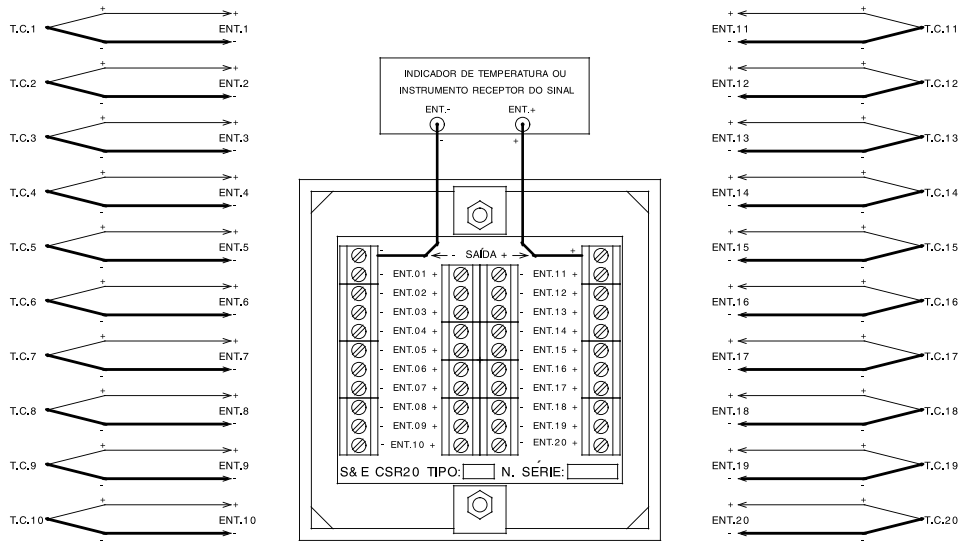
+
T.C.1 ENT.1
-
+
T.C.2 ENT.2
-
+
T.C.3 ENT.3
-
+
T.C.4 ENT.4
-
+
T.C.5 ENT.5
-
+
T.C.6 ENT.6
-
+
T.C.7 ENT.7
-
+
T.C.8 ENT.8
-
+
T.C.9 ENT.9
-
+
T.C.10 ENT.10
-

INDICADOR DE TEMPERATURA OU INSTRUMENTO RECEPTOR DO SINAL
ENT.- ENT.+
- +

- SAÍDA + +
- ENT.01 + - ENT.11 +
- ENT.02 + - ENT.12 +
- ENT.03 + - ENT.13 +
- ENT.04 + - ENT.14 +
- ENT.05 + - ENT.15 +
- ENT.06 + - ENT.16 +
- ENT.07 + - ENT.17 +
- ENT.08 + - ENT.18 +
- ENT.09 + - ENT.19 +
- ENT.10 + - ENT.20 +
S& E CSR20 TIPO: N. SÉRIE:

+
ENT.11 T.C.11
-
+
ENT.12 T.C.12
-
+
ENT.13 T.C.13
-
+
ENT.14 T.C.14
-
+
ENT.15 T.C.15
-
+
ENT.16 T.C.16
-
+
ENT.17 T.C.17
-
+
ENT.18 T.C.18
-
+
ENT.19 T.C.19
-
+
ENT.20 T.C.20
-